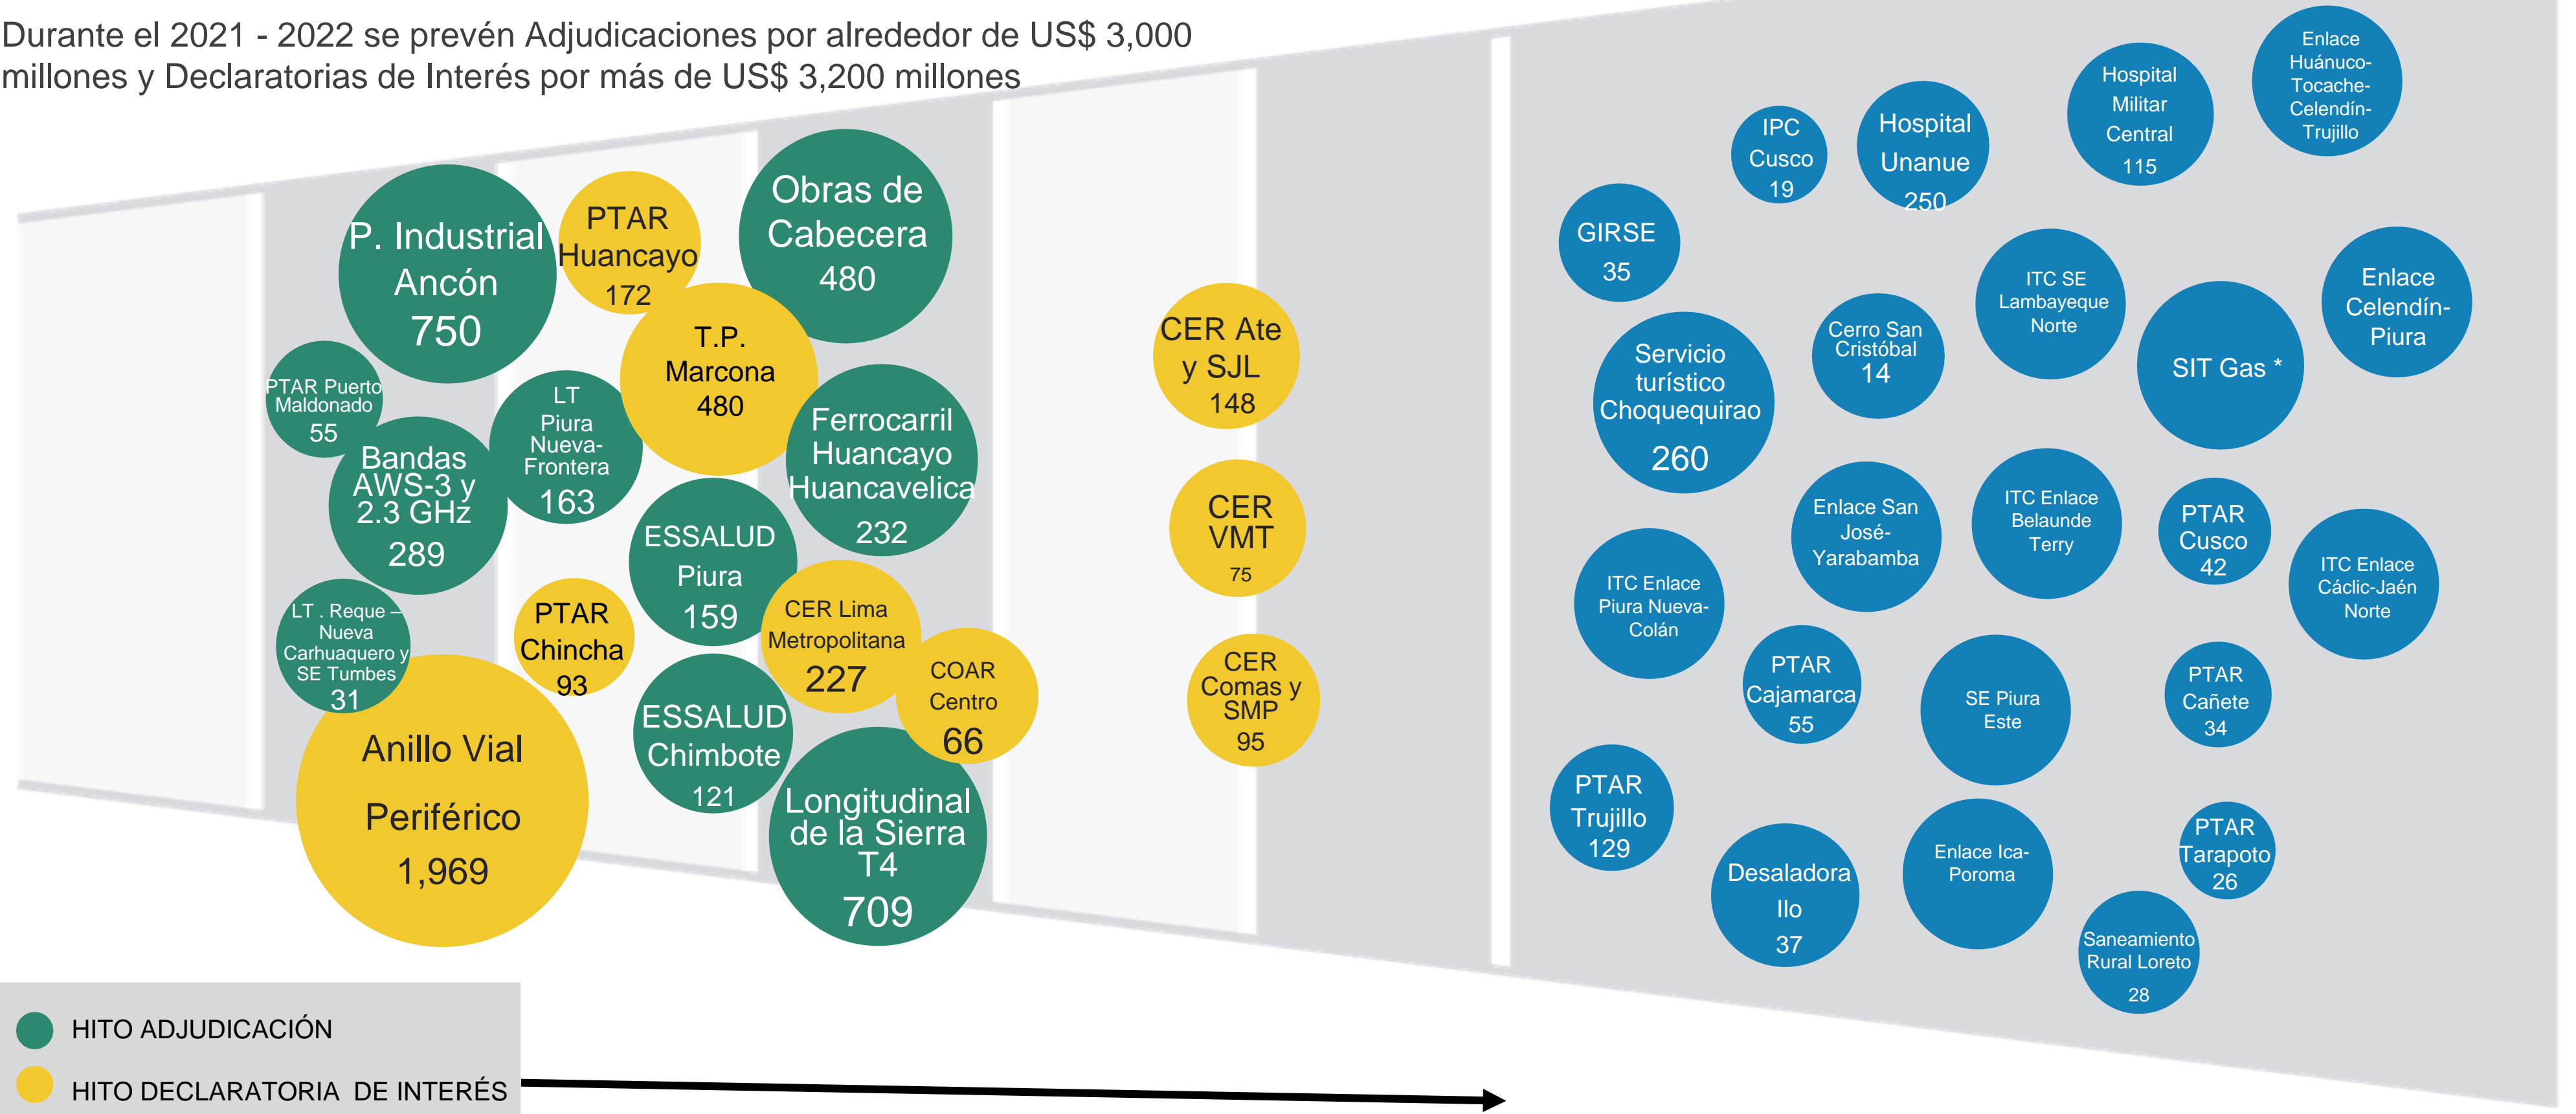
Durante el 2021 - 2022 se prevén Adjudicaciones por alrededor de US$ 3,000 millones y Declaratorias de Interés por más de US$ 3,200 millones

P. Industrial Ancón 750

PTAR Huancayo 172

Obras de Cabecera 480

T.P. Marcona 480

PTAR Puerto Maldonado 55

LT Piura Nueva-Frontera 163

Bandas AWS-3 y 2.3 GHz 289

Ferrocarril Huancayo Huancavelica 232

ESSALUD Piura 159

LT . Reque – Nueva Carhuaquero y SE Tumbes 31

PTAR Chincha 93

CER Lima Metropolitana 227

COAR Centro 66

Anillo Vial Periférico 1,969

ESSALUD Chimbote 121

Longitudinal de la Sierra T4 709

CER Ate y SJL 148

CER VMT 75

CER Comas y SMP 95

IPC Cusco 19

Hospital Unanue 250

Hospital Militar Central 115

Enlace Huánuco-Tocache-Celendín-Trujillo

GIRSE 35

Servicio turístico Choquequirao 260

Cerro San Cristóbal 14

ITC SE Lambayeque Norte

SIT Gas *

Enlace Celendín-Piura

Enlace San José-Yarabamba

ITC Enlace Belaunde Terry

PTAR Cusco 42

ITC Enlace Cáclic-Jaén Norte

ITC Enlace Piura Nueva-Colán

PTAR Cajamarca 55

SE Piura Este

PTAR Cañete 34

PTAR Trujillo 129

Desaladora Ilo 37

Enlace Ica-Poroma

PTAR Tarapoto 26

Saneamiento Rural Loreto 28

HITO ADJUDICACIÓN

HITO DECLARATORIA DE INTERÉS